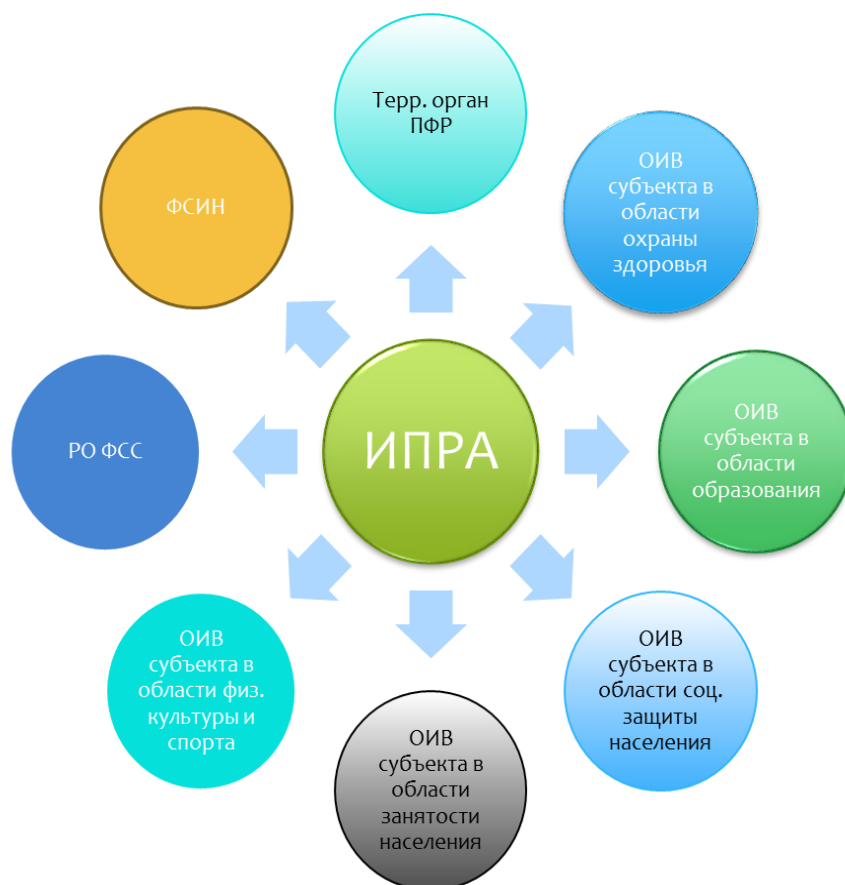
ИПРА

Терр. орган ПФР

ОИВ субъекта в области охраны здоровья

ОИВ субъекта в области образования

ОИВ субъекта в области соц. защиты населения

ОИВ субъекта в области занятости населения

ОИВ субъекта в области физ. культуры и спорта

РО ФСС

ФСИН